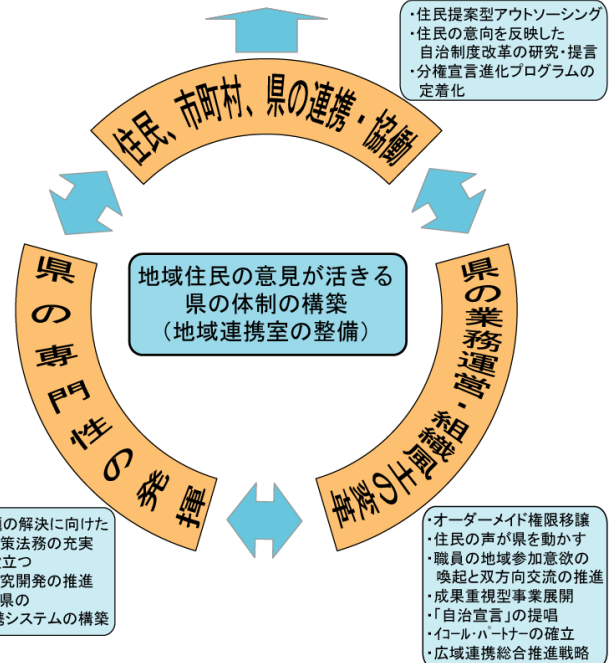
・住民提案型アウトソーシング
・住民の意向を反映した 自治制度改革の研究・提言
・分権宣言進化プログラムの 定着化

住民、市町村、県の連携・協働

地域住民の意見が活きる
県の体制の構築
（地域連携室の整備）

県の専門性の発揮

県の業務運営・組織風土の変革

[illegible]題の解決に向けた
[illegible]策法務の充実
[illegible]立つ
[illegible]究開発の推進
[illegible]県の
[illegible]携システムの構築

・オーダーメイド権限移譲
・住民の声が県を動かす
・職員の地域参加意欲の 喚起と双方向交流の推進
・成果重視型事業展開
・「自治宣言」の提唱
・イコール・パートナーの確立
・広域連携総合推進戦略